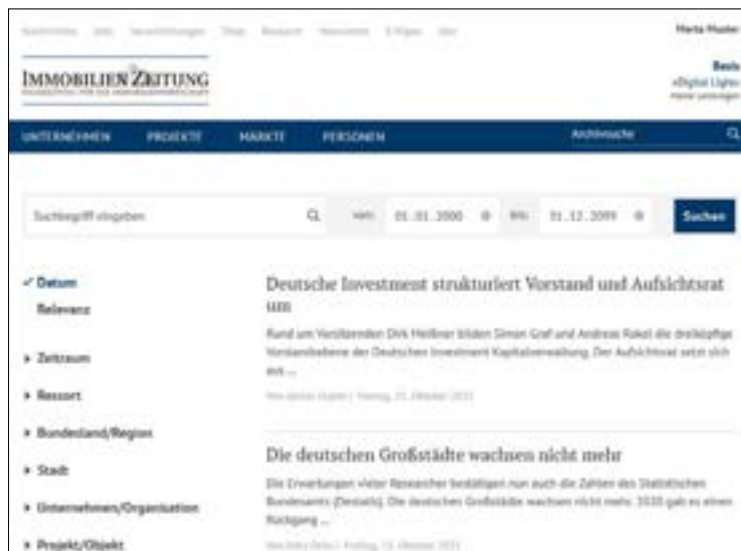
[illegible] Marta Muster

IMMOBILIEN ZEITUNG
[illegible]

Basis
»Digital Light«
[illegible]

UNTERNEHMEN PROJEKTE MÄRKTE PERSONEN Archivsuche

Suchbegriff eingeben
von: 01.01.2000 bis: 01.12.2099 Suchen

✓ Datum
Relevanz

▸ Zeitraum
▸ Ressort
▸ Bundesland/Region
▸ Stadt
▸ Unternehmen/Organisation
▸ Projekt/Objekt

Deutsche Investment strukturiert Vorstand und Aufsichtsrat um

Rund um Vorsitzenden Dirk Meißner bilden Simon Graf und Andreas Rakel die dreiköpfige Vorstandsebene der Deutschen Investment Kapitalverwaltung. Der Aufsichtsrat setzt sich aus ...

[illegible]

Die deutschen Großstädte wachsen nicht mehr

Die Erwartungen vieler Researcher bestätigen nun auch die Zahlen des Statistischen Bundesamts (Destatis): Die deutschen Großstädte wachsen nicht mehr. 2020 gab es einen Rückgang ...

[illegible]